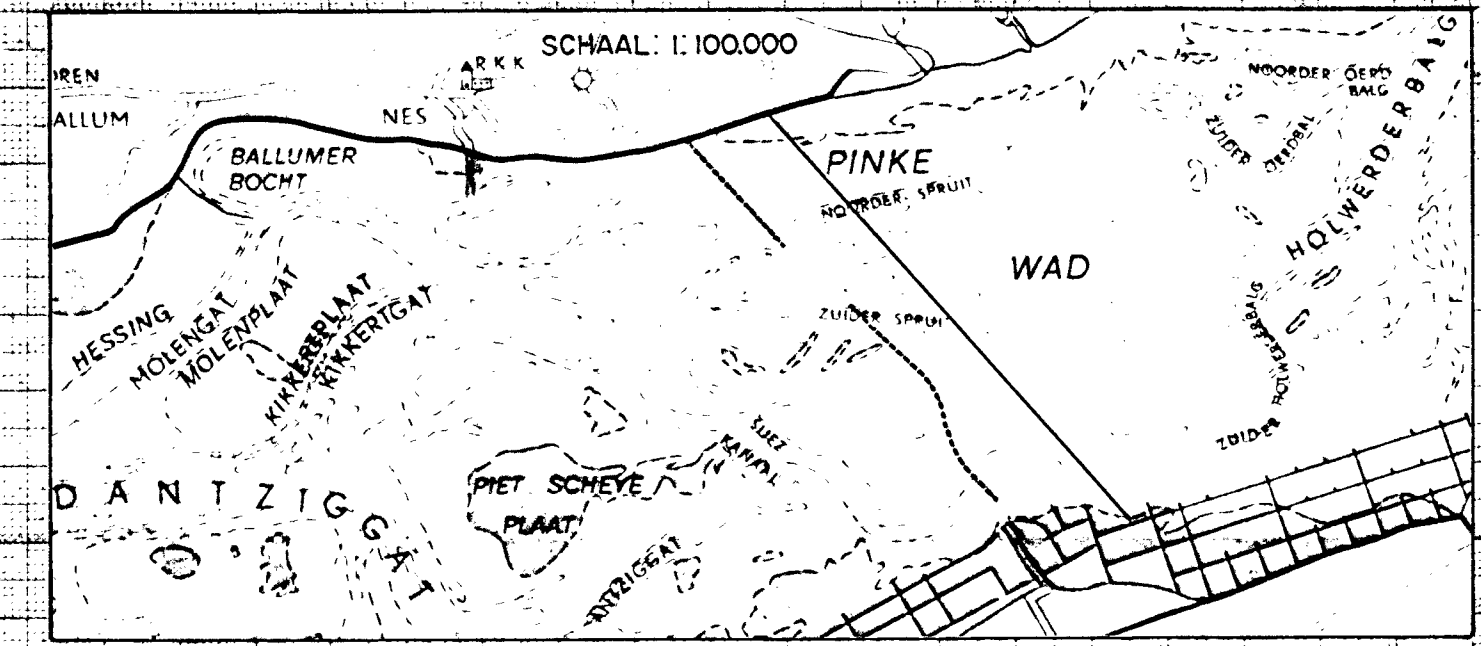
SCHAAL: 1:100.000

ARKK

REN

ALLUM

NES

BALLUMER BOCHT

PINKE

NOORDER SPRUIT

NOORDER OERD BALG

ZUIDER OERDBALG

HOLWERDERBALG

WAD

ZUIDER SPRUIT

ZUIDER HOLWERDERBALG

ZUIDER

HESSING

MOLENGAT

MOLENPLAAT

KIKKERTPLAAT

KIKKERTGAT

SUEZ KANAAL

PIET SCHEYE PLAAT

DANTZIGGAT

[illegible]NTZIGGAT